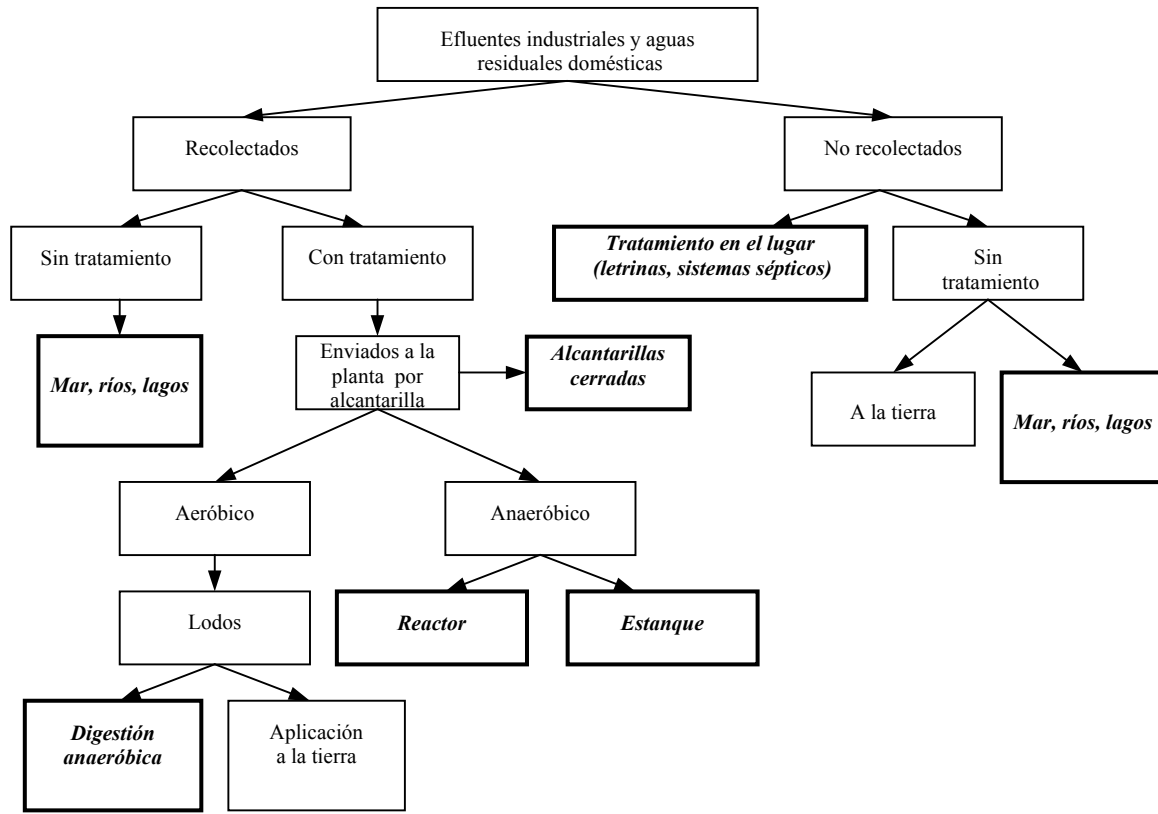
Efluentes industriales y aguas residuales domésticas

Recolectados

No recolectados

Sin tratamiento

Con tratamiento

Tratamiento en el lugar (letrinas, sistemas sépticos)

Sin tratamiento

Mar, ríos, lagos

Enviados a la planta por alcantarilla

Alcantarillas cerradas

A la tierra

Mar, ríos, lagos

Aeróbico

Anaeróbico

Lodos

Reactor

Estanque

Digestión anaeróbica

Aplicación a la tierra